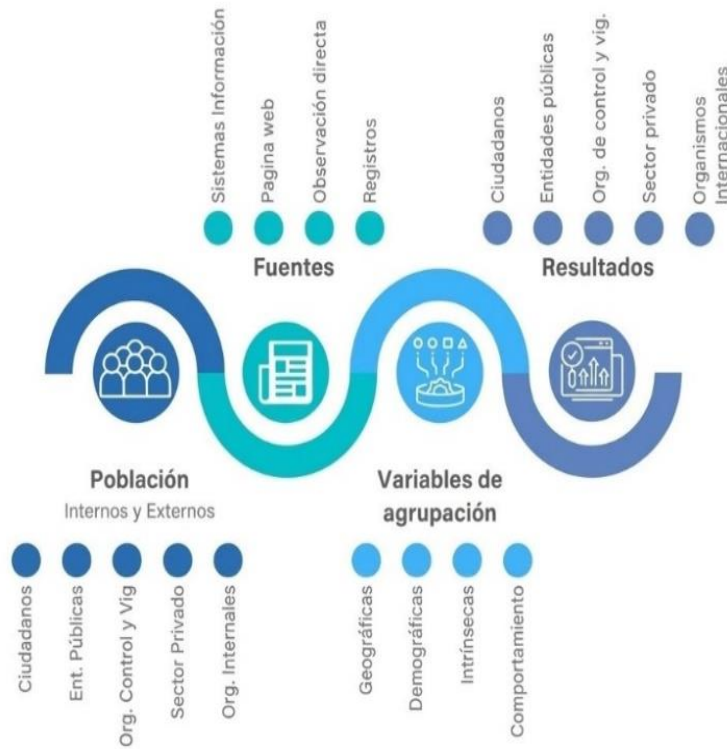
Sistemas Información
Pagina web
Observación directa
Registros

Fuentes

Ciudadanos
Entidades públicas
Org. de control y vig.
Sector privado
Organismos Internacionales

Resultados

Población
Internos y Externos

Ciudadanos
Ent. Públicas
Org. Control y Vig
Sector Privado
Org. Internales

Variables de agrupación

Geográficas
Demográficas
Intrínsecas
Comportamiento